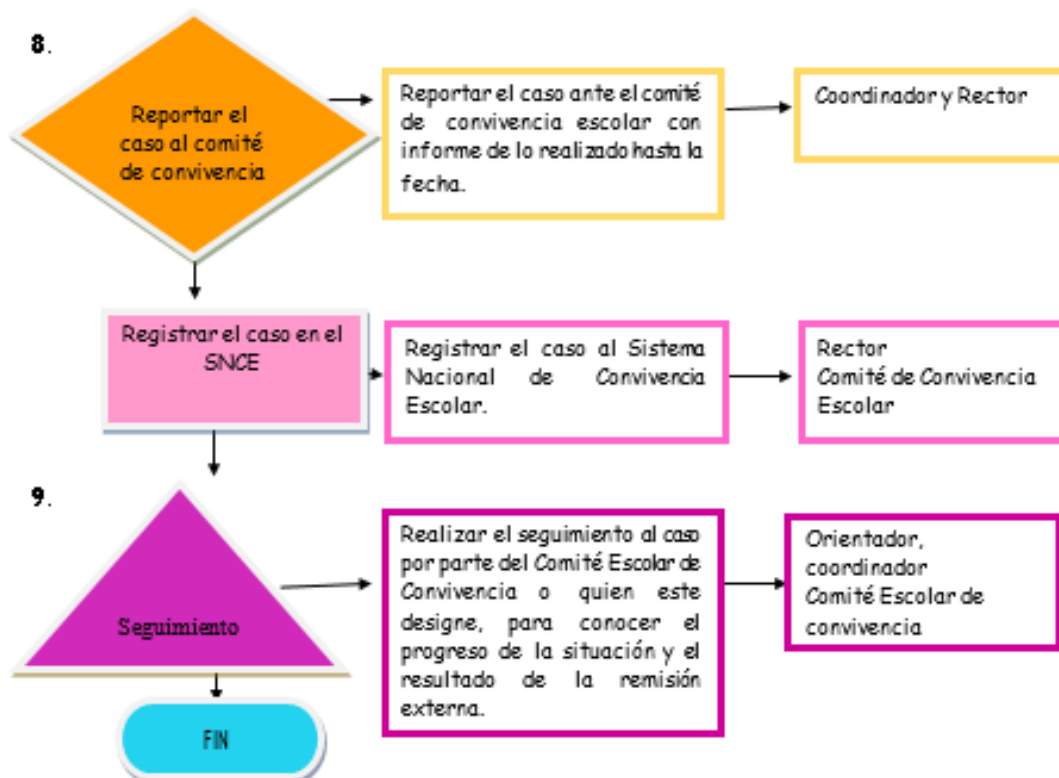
8.

Reportar el caso al comité de convivencia

Reportar el caso ante el comité de convivencia escolar con informe de lo realizado hasta la fecha.

Coordinador y Rector

Registrar el caso en el SNCE

Registrar el caso al Sistema Nacional de Convivencia Escolar.

Rector
Comité de Convivencia Escolar

9.

Seguimiento

Realizar el seguimiento al caso por parte del Comité Escolar de Convivencia o quien este designe, para conocer el progreso de la situación y el resultado de la remisión externa.

Orientador, coordinador
Comité Escolar de convivencia

FIN